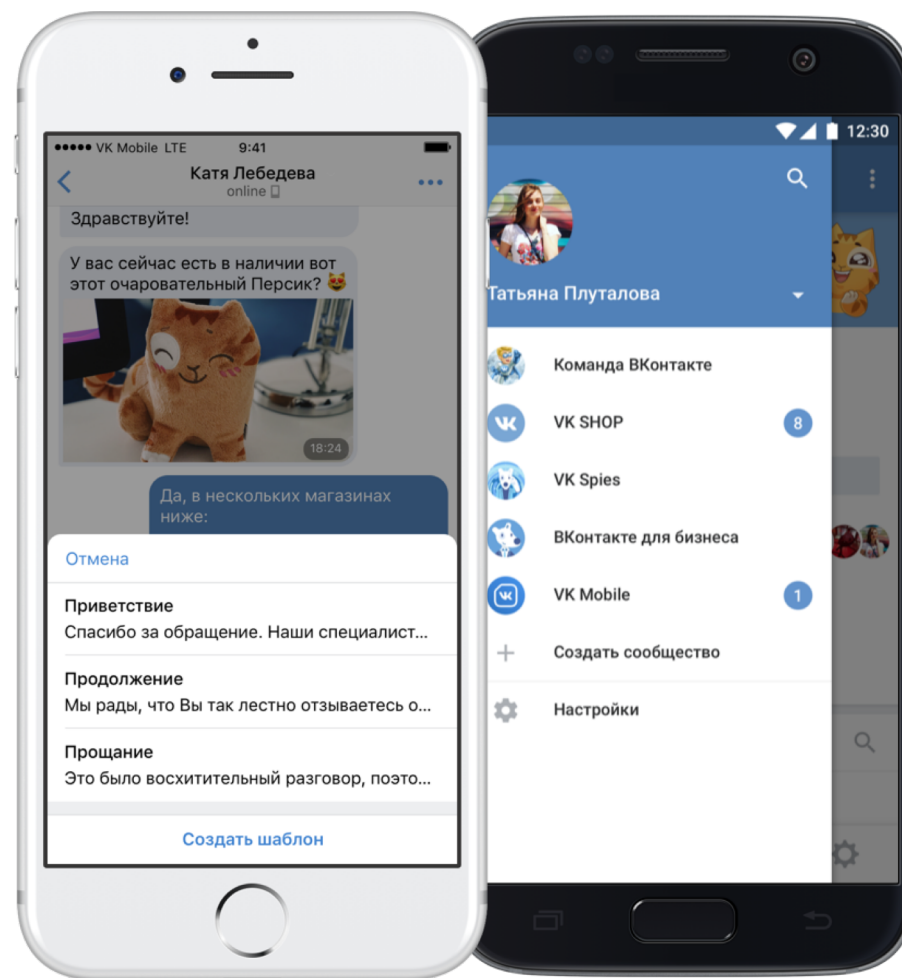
●●●●● VK Mobile LTE 9:41

Катя Лебедева
online

Здравствуйте!

У вас сейчас есть в наличии вот этот очаровательный Персик? 😻

18:24

Да, в нескольких магазинах ниже:

Отмена

Приветствие
Спасибо за обращение. Наши специалист...

Продолжение
Мы рады, что Вы так лестно отзываетесь о...

Прощание
Это было восхитительный разговор, поэто...

Создать шаблон

12:30

Татьяна Плуталова

Команда ВКонтакте

VK SHOP 8

VK Spies

ВКонтакте для бизнеса

VK Mobile 1

Создать сообщество

Настройки